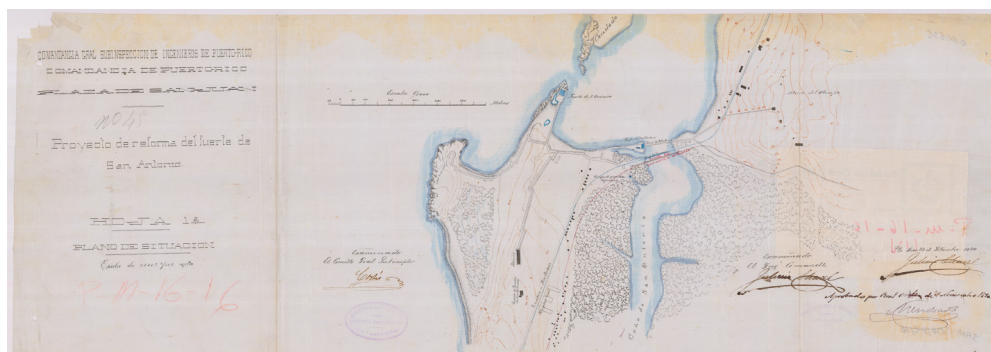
COMANDANCIA GRAL. SUB-INSPECCION DE INGENIEROS DE PUERTO-RICO
COMANDANCIA DE PUERTO-RICO
PLAZA DE SAN JUAN

Nº 45

Proyecto de reforma del fuerte de San Antonio

HOJA 1ª

PLANO DE SITUACION

Escala de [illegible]

P-M-16-16

Escala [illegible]

Metros

Caño de San Antonio

Conforme
El Comandante Gral. Subinspector
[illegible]

Comandante
El Ingº Comandante
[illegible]

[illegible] de Diciembre 18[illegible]
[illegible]

Aprobado por Real Orden de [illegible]
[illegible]

P-M-16-16